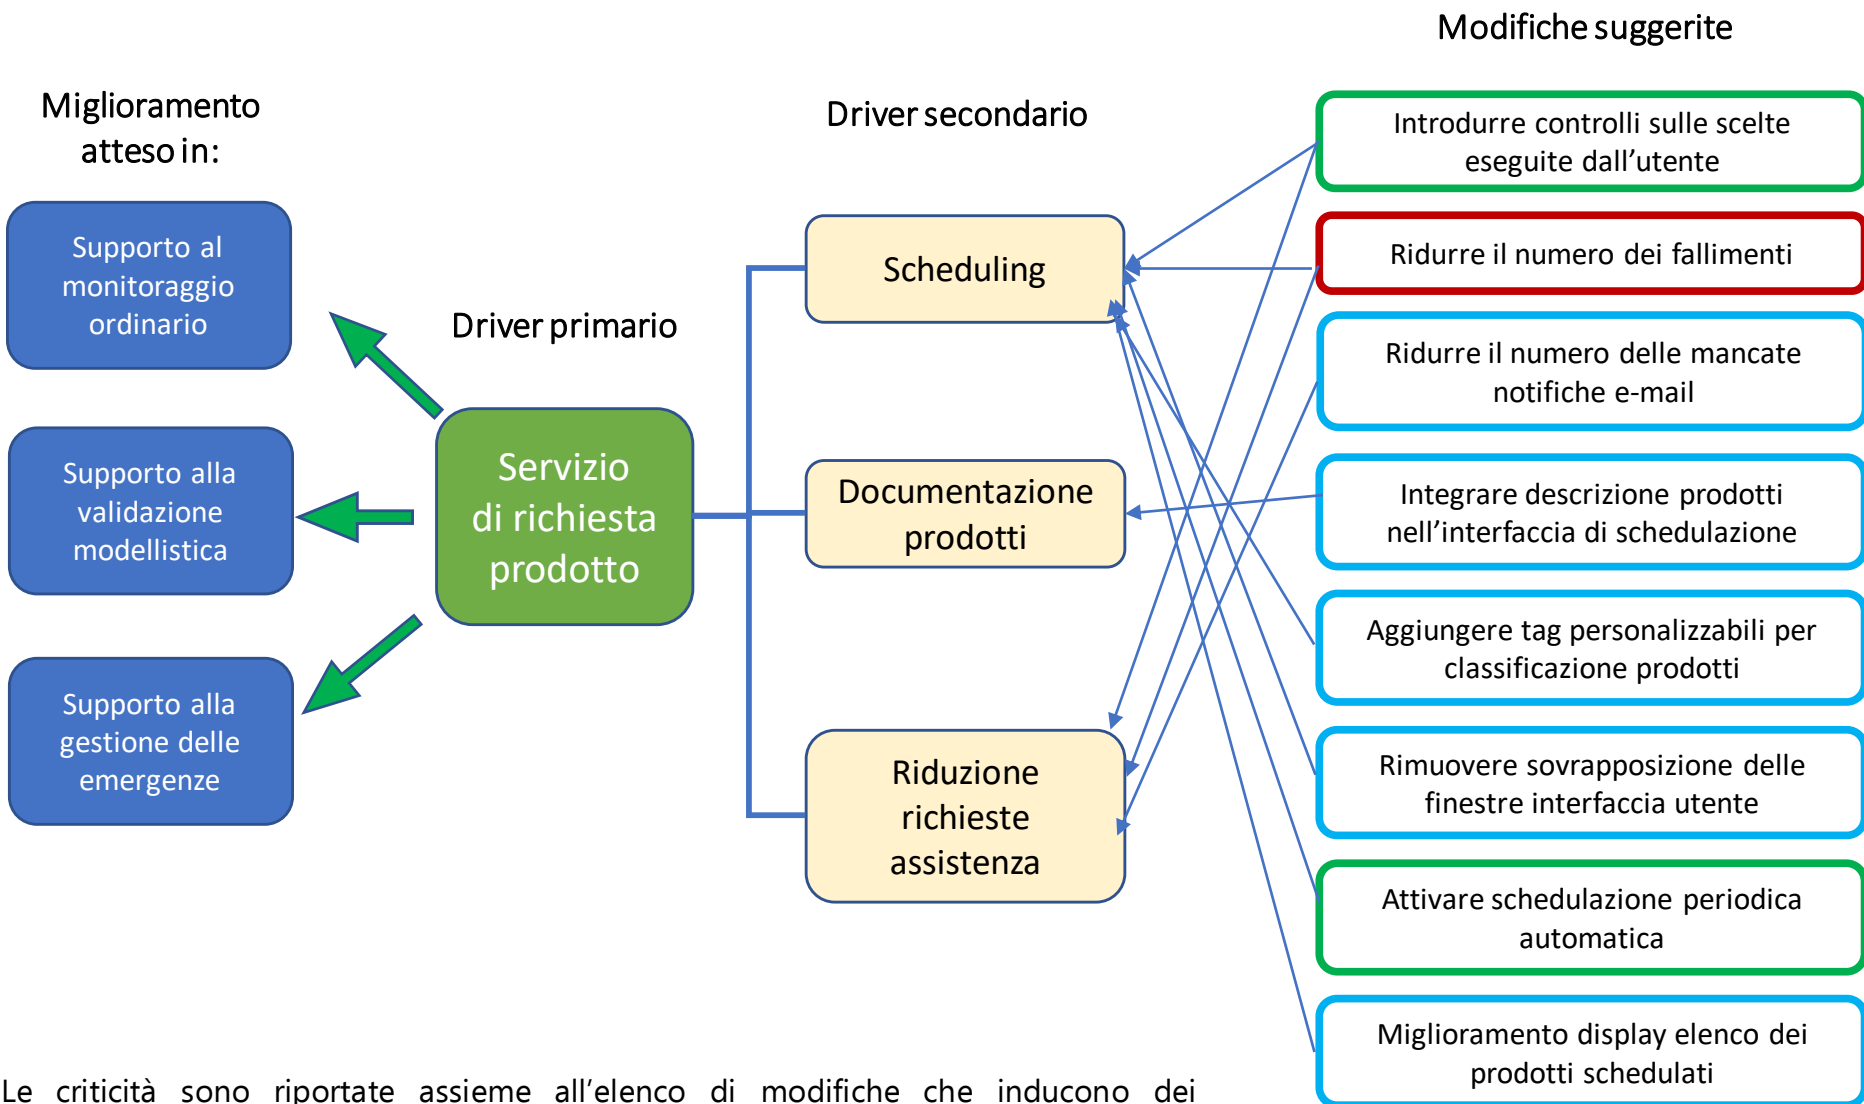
Modifiche suggerite

Miglioramento atteso in:

Driver secondario

Introdurre controlli sulle scelte eseguite dall’utente

Supporto al monitoraggio ordinario

Scheduling

Ridurre il numero dei fallimenti

Driver primario

Ridurre il numero delle mancate notifiche e-mail

Supporto alla validazione modellistica

Servizio di richiesta prodotto

Documentazione prodotti

Integrare descrizione prodotti nell’interfaccia di schedulazione

Aggiungere tag personalizzabili per classificazione prodotti

Supporto alla gestione delle emergenze

Riduzione richieste assistenza

Rimuovere sovrapposizione delle finestre interfaccia utente

Attivare schedulazione periodica automatica

Miglioramento display elenco dei prodotti schedulati

Le criticità sono riportate assieme all’elenco di modifiche che inducono dei